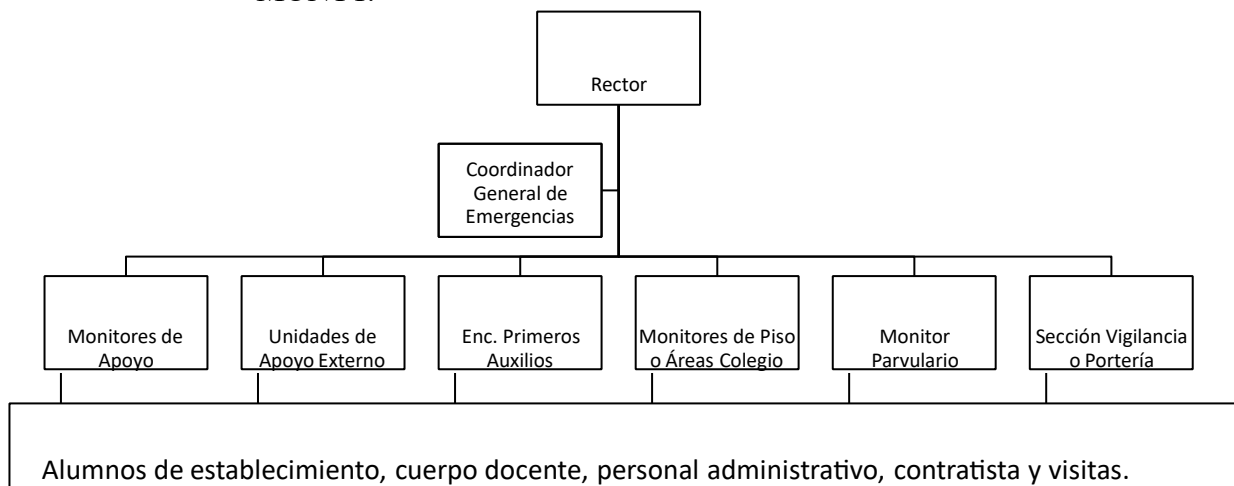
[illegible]

Rector

Coordinador General de Emergencias

Monitores de Apoyo

Unidades de Apoyo Externo

Enc. Primeros Auxilios

Monitores de Piso o Áreas Colegio

Monitor Parvulario

Sección Vigilancia o Portería

Alumnos de establecimiento, cuerpo docente, personal administrativo, contratista y visitas.